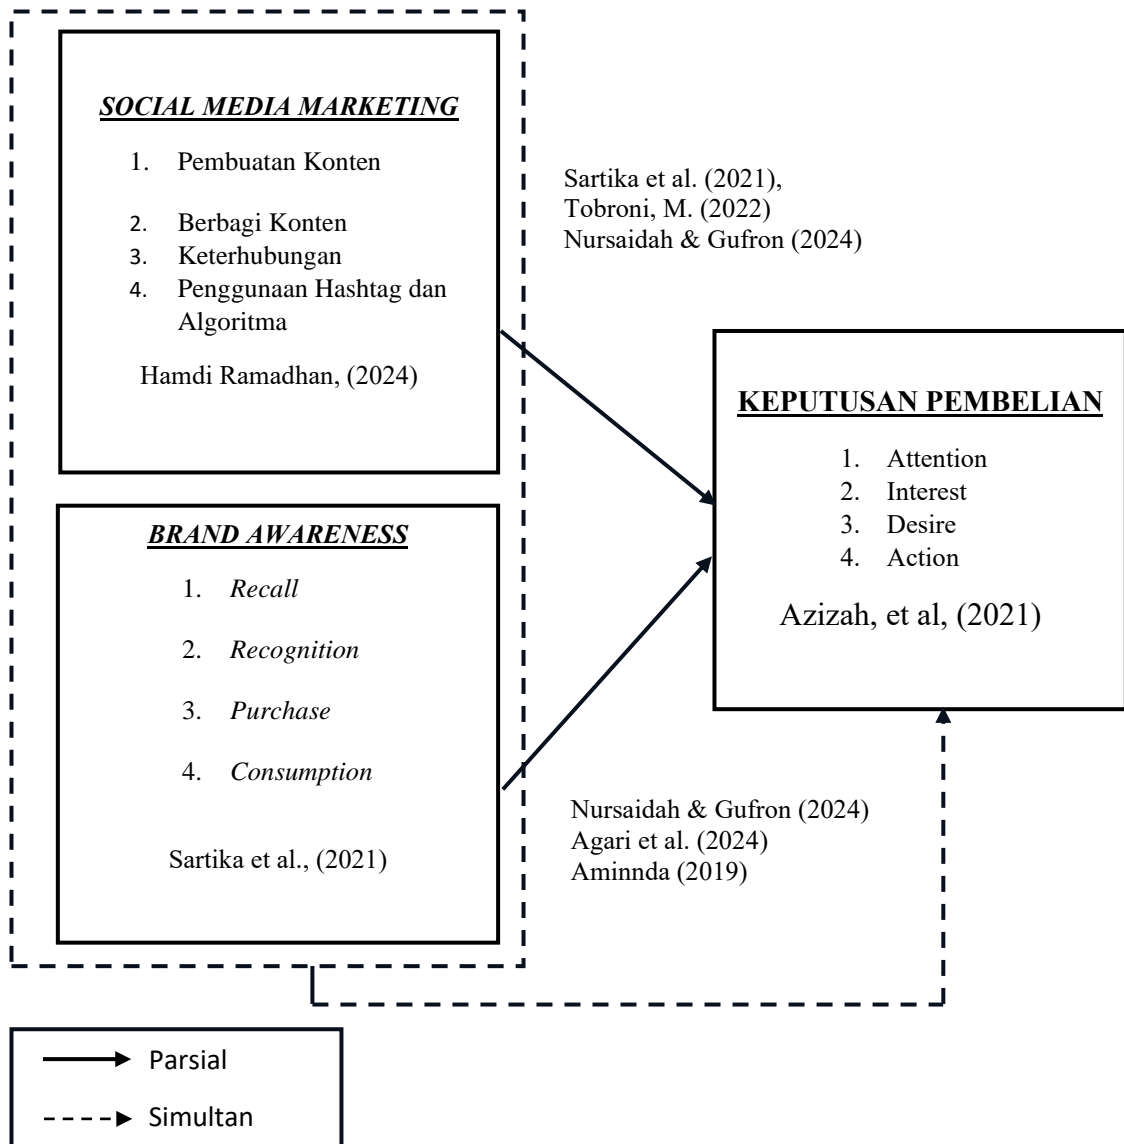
SOCIAL MEDIA MARKETING

1. Pembuatan Konten
2. Berbagi Konten
3. Keterhubungan
4. Penggunaan Hashtag dan Algoritma

Hamdi Ramadhan, (2024)

Sartika et al. (2021),
Tobroni, M. (2022)
Nursaidah & Gufron (2024)

KEPUTUSAN PEMBELIAN

1. Attention
2. Interest
3. Desire
4. Action

Azizah, et al, (2021)

BRAND AWARENESS

1. *Recall*
2. *Recognition*
3. *Purchase*
4. *Consumption*

Sartika et al., (2021)

Nursaidah & Gufron (2024)
Agari et al. (2024)
Aminnda (2019)

Parsial

Simultan